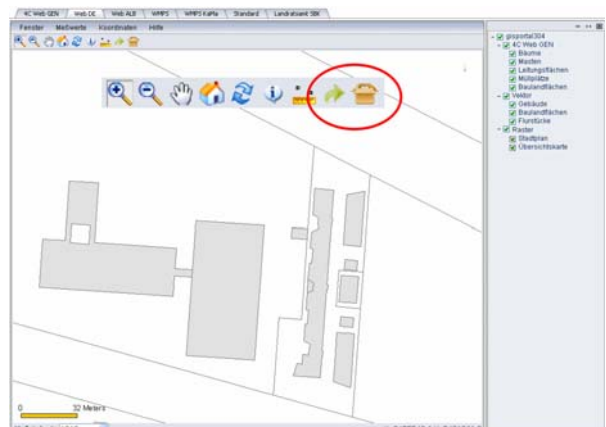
4C Web GEN | Web DE | Web ALB | WMPS | WMPS KaRe | Standard | Landratsamt SBK

Fenster Meßwerte Koordinaten Hilfe

gisportal304
4C Web GEN
Bäume
Masten
Leitungsflächen
Müllplätze
Baulandflächen
Vektor
Gebäude
Baulandflächen
Flurstücke
Raster
Stadtplan
Übersichtskarte

0 32 Meters